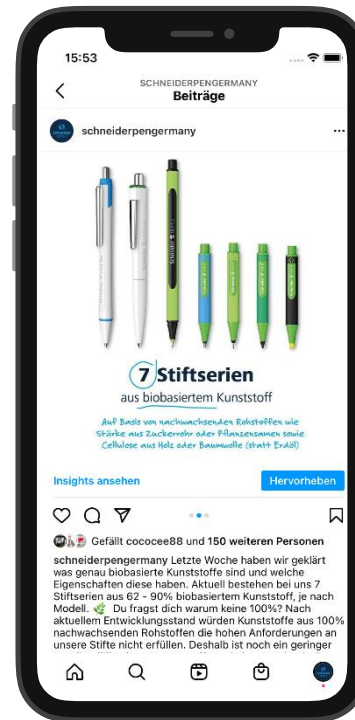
15:53

SCHNEIDERPENGERMANY
Beiträge

schneiderpengermany

7 Stiftserien
aus biobasiertem Kunststoff

Auf Basis von nachwachsenden Rohstoffen wie Stärke aus Zuckerrohr oder Pflanzensamen sowie Cellulose aus Holz oder Baumwolle (statt Erdöl)

Insights ansehen
Hervorheben

Gefällt cococee88 und 150 weiteren Personen

schneiderpengermany Letzte Woche haben wir geklärt was genau biobasierte Kunststoffe sind und welche Eigenschaften diese haben. Aktuell bestehen bei uns 7 Stiftserien aus 62 - 90% biobasiertem Kunststoff, je nach Modell. 🌿 Du fragst dich warum keine 100%? Nach aktuellem Entwicklungsstand würden Kunststoffe aus 100% nachwachsenden Rohstoffen die hohen Anforderungen an unsere Stifte nicht erfüllen. Deshalb ist noch ein geringer